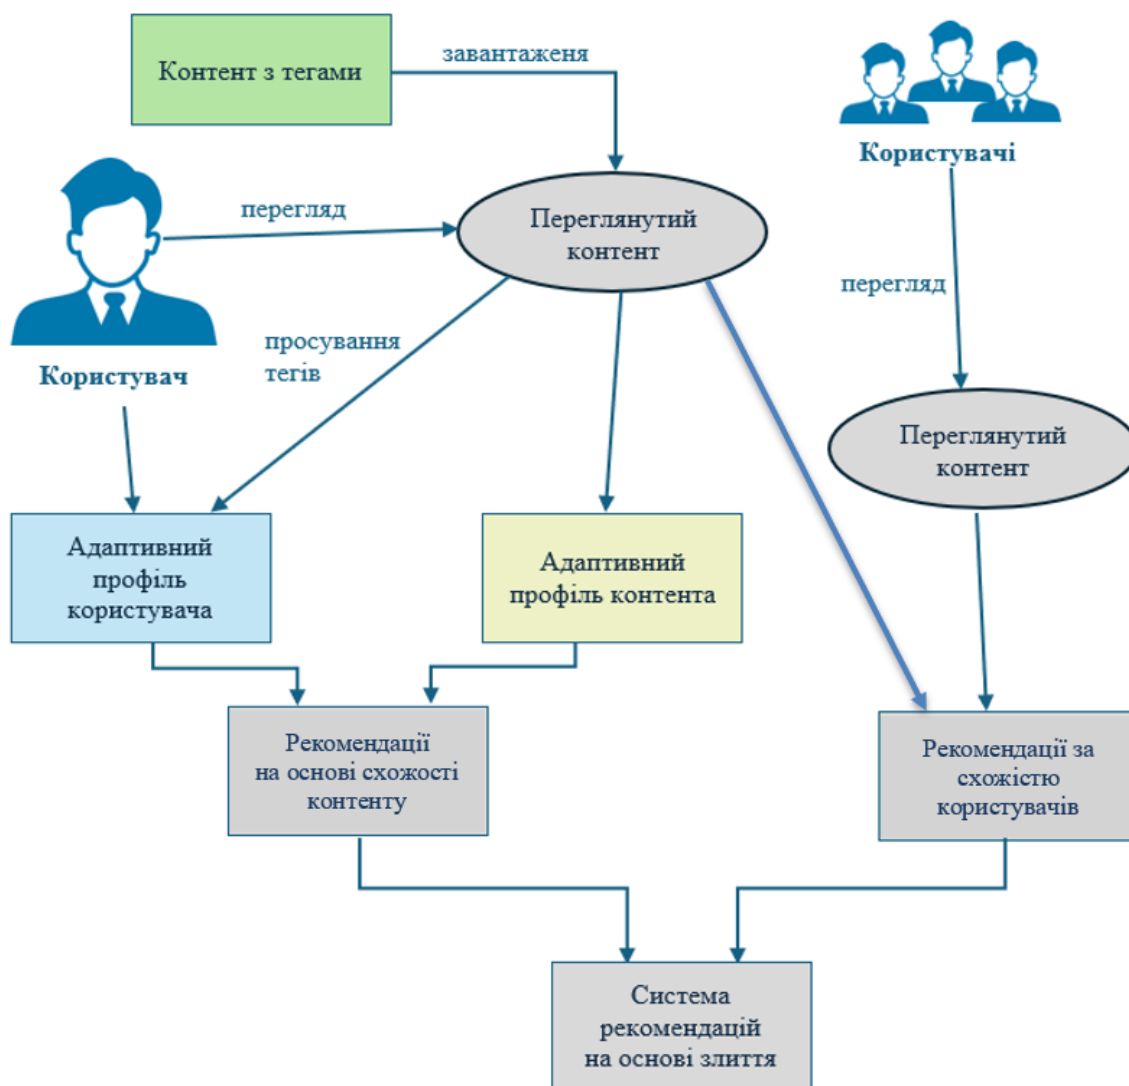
Контент з тегами

завантаженя

Користувачі

перегляд

Переглянутий контент

Користувач

просування тегів

перегляд

Переглянутий контент

Адаптивний профіль користувача

Адаптивний профіль контента

Рекомендації на основі схожості контенту

Рекомендації за схожістю користувачів

Система рекомендацій на основі злиття